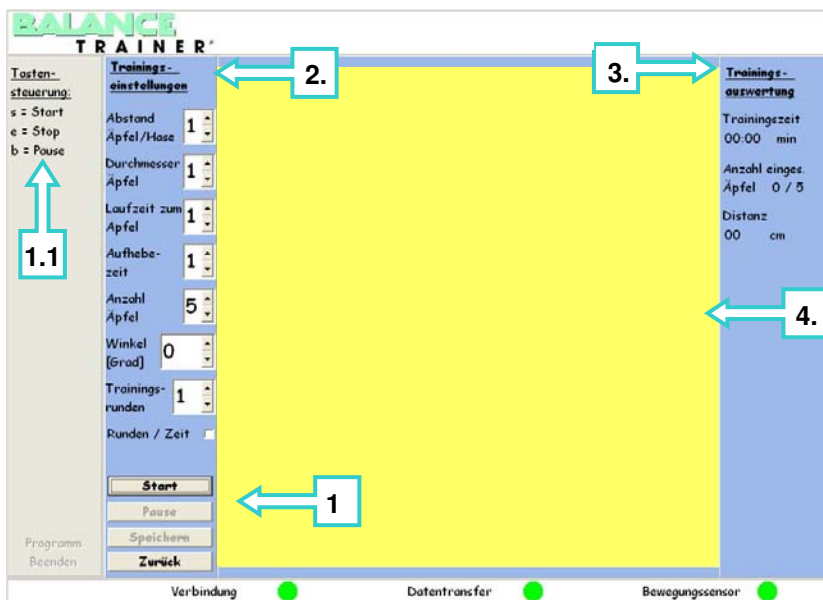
BALANCE
TRAINER®

Tasten-steuerung:
s = Start
e = Stop
b = Pause

1.1

Trainings-einstellungen

2.

Abstand Äpfel/Hase 1
Durchmesser Äpfel 1
Laufzeit zum Apfel 1
Aufhebe-zeit 1
Anzahl Äpfel 5
Winkel [Grad] 0
Trainings-runden 1
Runden / Zeit

Start
Pause
Speichern
Zurück

1

Programm Beenden

3.

Trainings-auswertung
Trainingszeit
00:00 min
Anzahl einges. Äpfel 0 / 5
Distanz
00 cm

4.

Verbindung
Datentransfer
Bewegungssensor